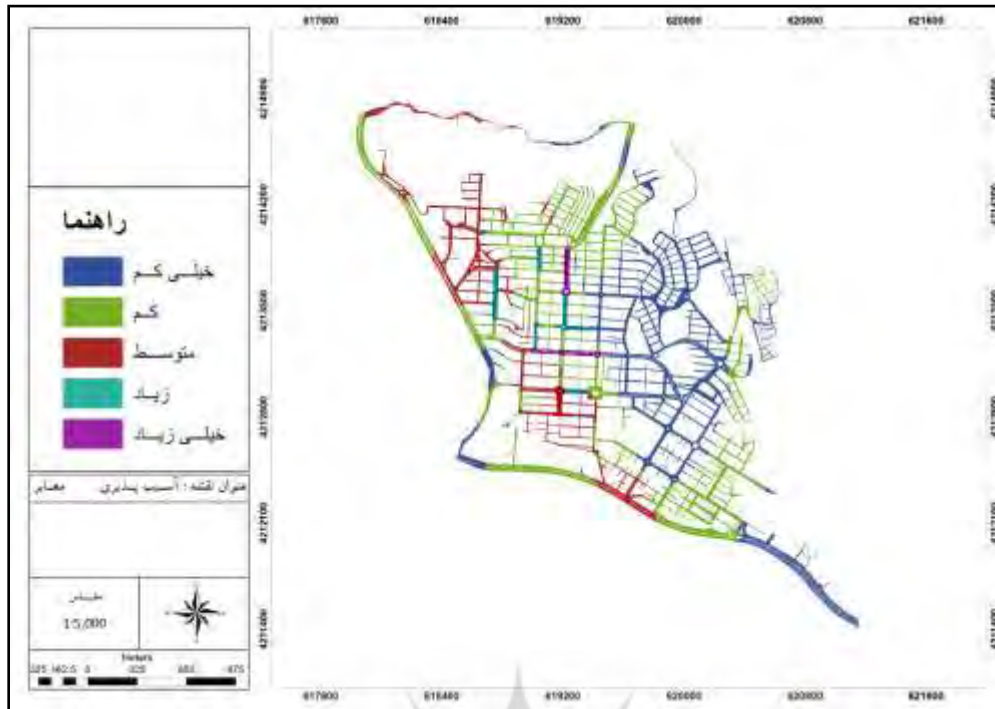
617800 618400 619200 620000 620800 621600

4214800 4214000 4213200 4212800 4212100 4211400

راهنما

خیلی کم

کم

متوسط

زیاد

خیلی زیاد

عنوان نقشه : آسیب پذیری معابر

مقیاس

1:5,000

Meters

325 162.5 0 325 650 975

617800 618400 619200 620000 620800 621600